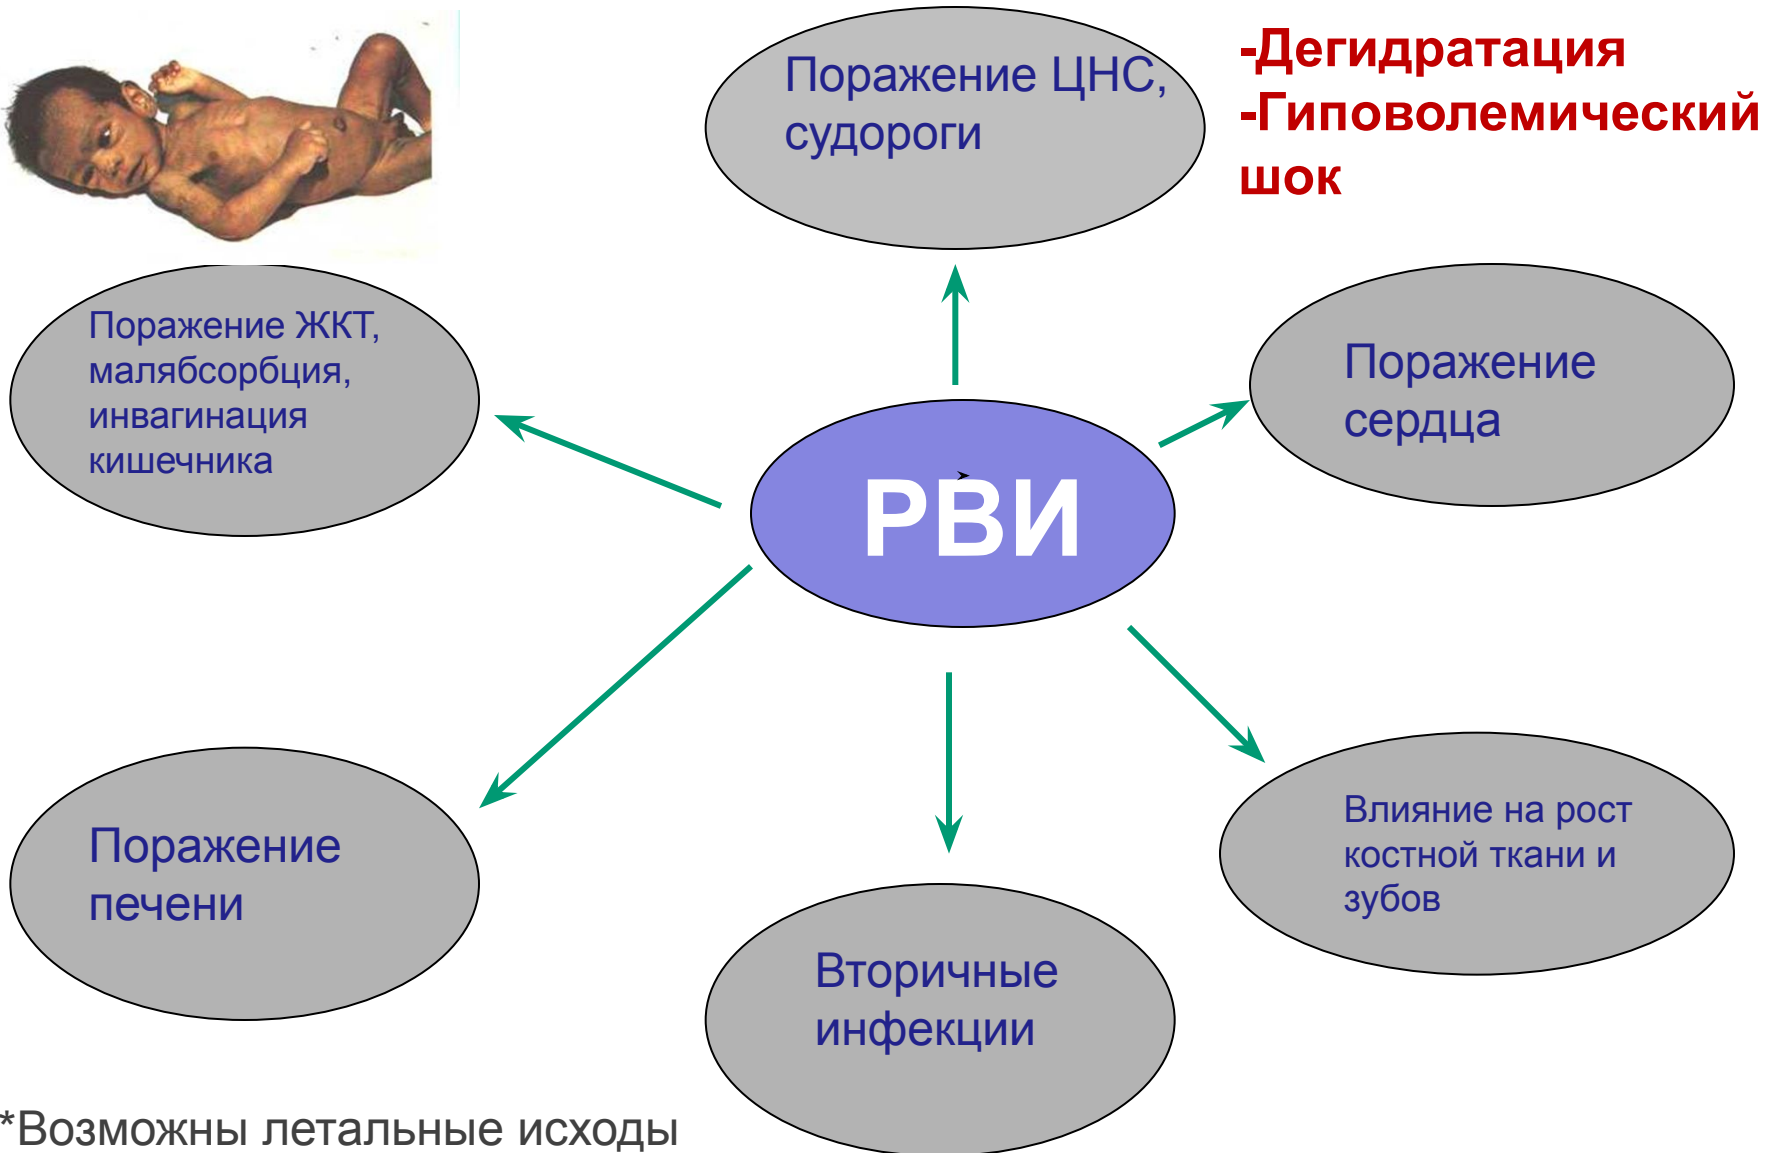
Поражение ЦНС, судороги

-Дегидратация
-Гиповолемический шок

Поражение ЖКТ, малябсорбция, инвагинация кишечника

Поражение сердца

РВИ

Поражение печени

Влияние на рост костной ткани и зубов

Вторичные инфекции

*Возможны летальные исходы